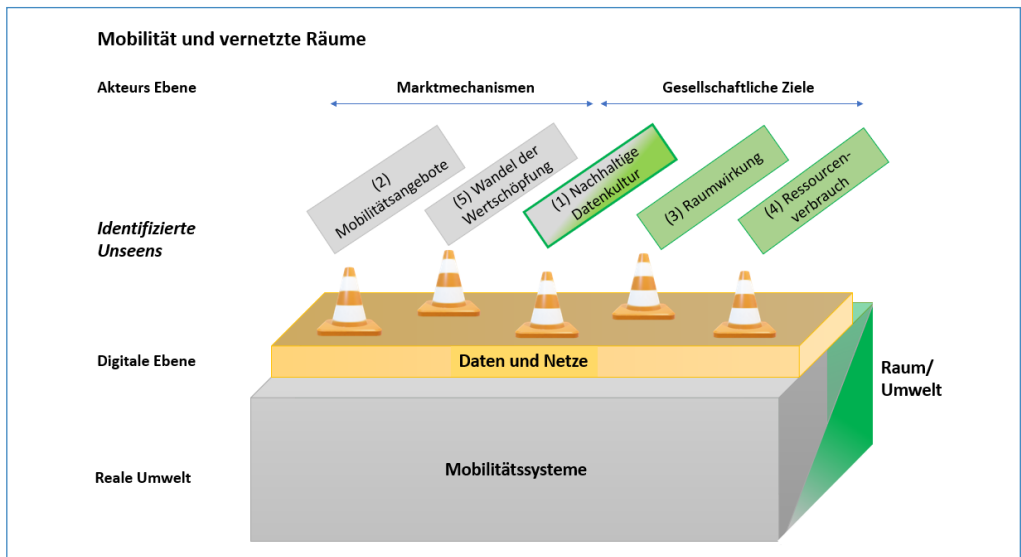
Mobilität und vernetzte Räume

Akteurs Ebene

Marktmechanismen

Gesellschaftliche Ziele

(2) Mobilitätsangebote

(5) Wandel der Wertschöpfung

(1) Nachhaltige Datenkultur

(3) Raumwirkung

(4) Ressourcenverbrauch

Identifizierte Unseens

Digitale Ebene

Daten und Netze

Raum/ Umwelt

Mobilitätssysteme

Reale Umwelt